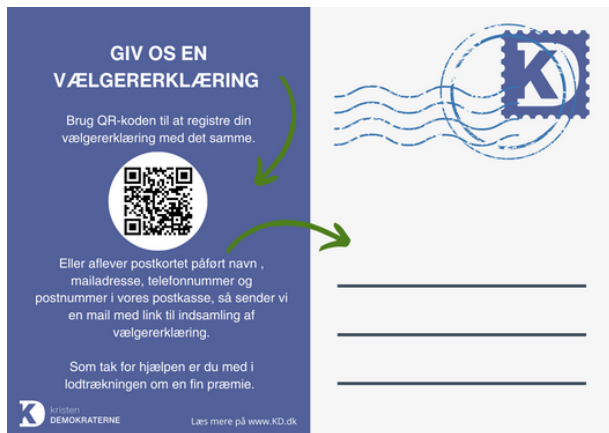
GIV OS EN VÆLGERERKLÆRING

Brug QR-koden til at registre din vælgererklæring med det samme.

Eller aflever postkortet påført navn , mailadresse, telefonnummer og postnummer i vores postkasse, så sender vi en mail med link til indsamling af vælgererklæring.

Som tak for hjælpen er du med i lodtrækningen om en fin præmie.

kristen DEMOKRATERNE

Læs mere på www.KD.dk

K